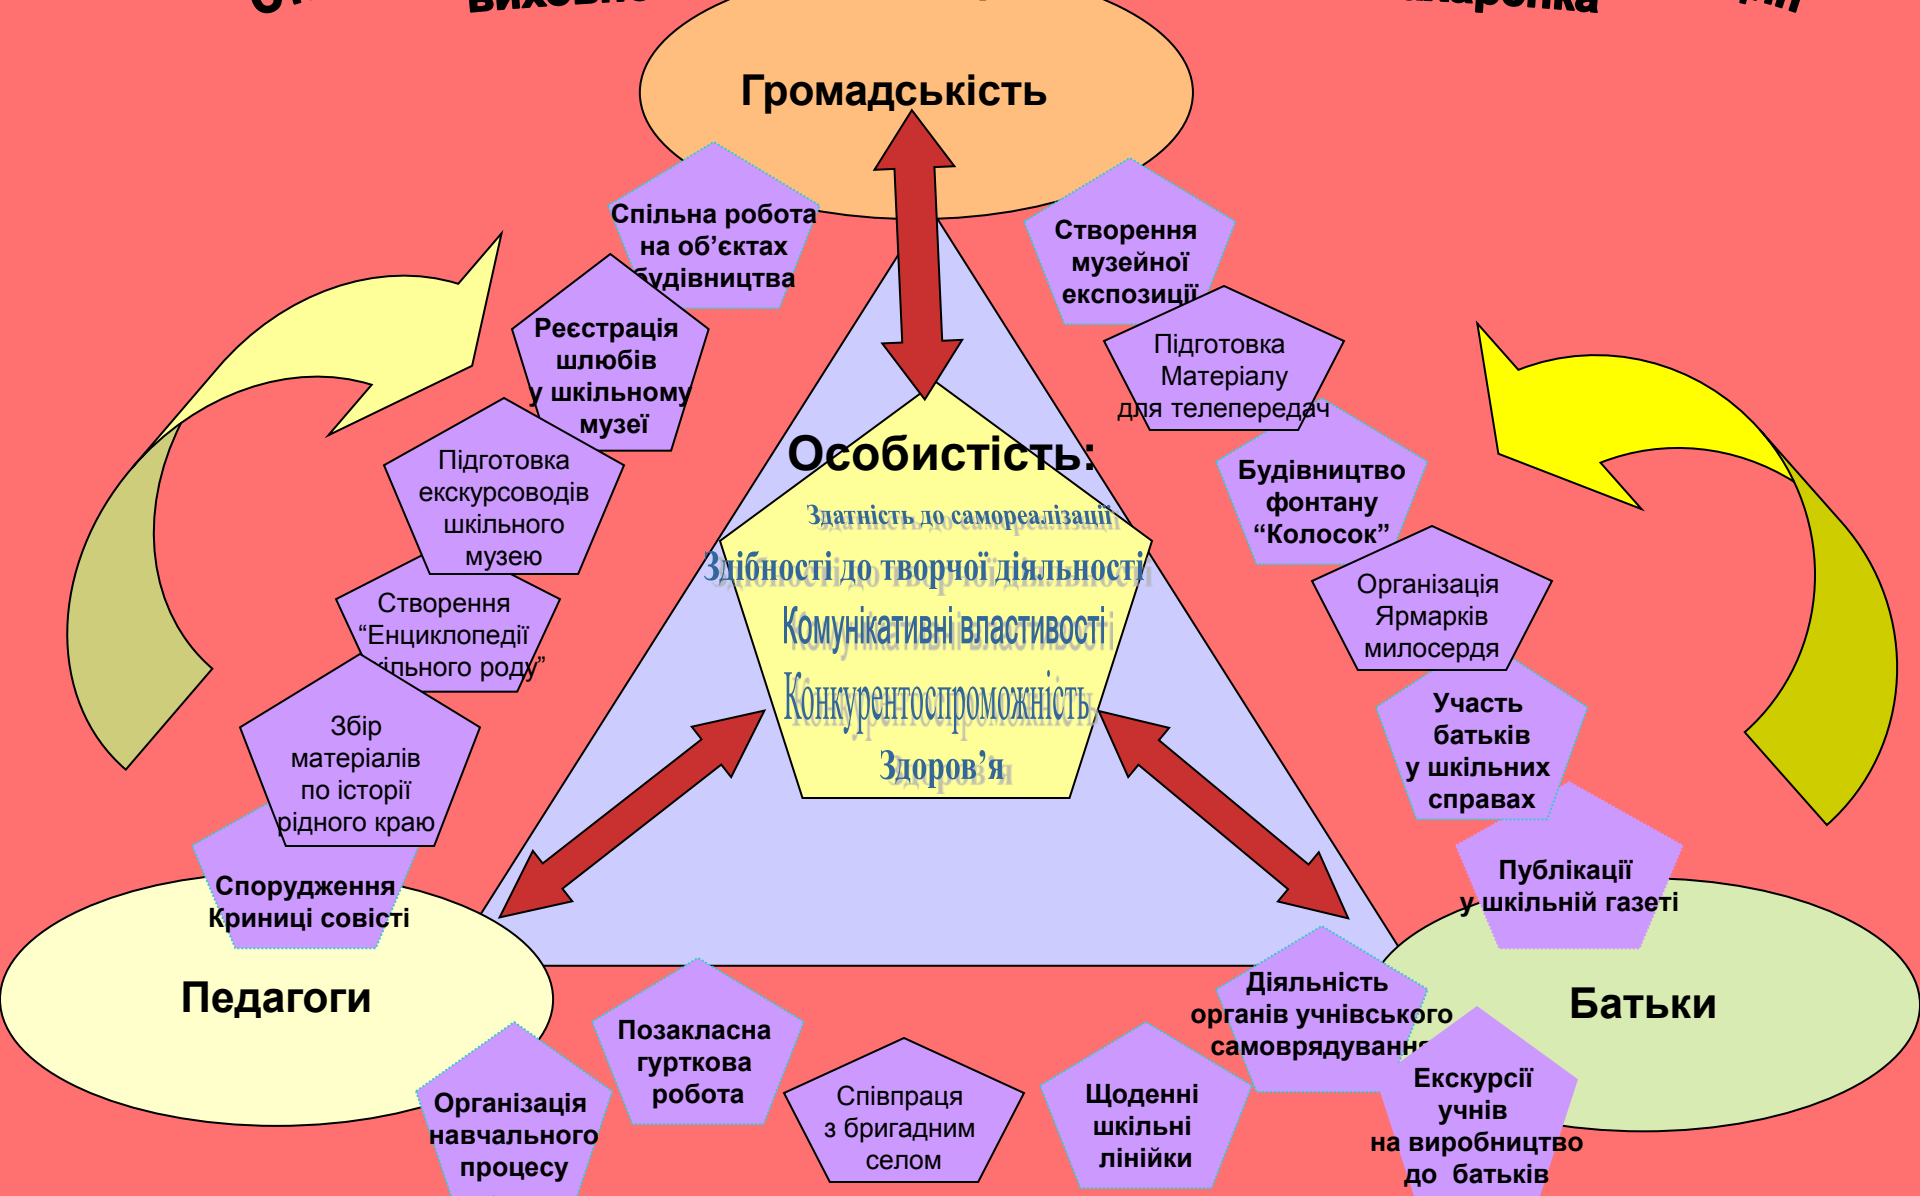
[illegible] виховн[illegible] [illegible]марська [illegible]

Громадськість

Спільна робота на об’єктах будівництва

Створення музейної експозиції

Реєстрація шлюбів у шкільному музеї

Підготовка Матеріалу для телепередач

Підготовка екскурсоводів шкільного музею

Будівництво фонтану “Колосок”

Створення “Енциклопедії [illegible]ільного роду”

Організація Ярмарків милосердя

Збір матеріалів по історії рідного краю

Участь батьків у шкільних справах

Спорудження Криниці совісті

Публікації у шкільній газеті

Особистість:

Здатність до самореалізації

Здібності до творчої діяльності

Комунікативні властивості

Конкурентоспроможність

Здоров’я

Педагоги

Батьки

Діяльність органів учнівського самоврядування

Організація навчального процесу

Позакласна гурткова робота

Співпраця з бригадним селом

Щоденні шкільні лінійки

Екскурсії учнів на виробництво до батьків